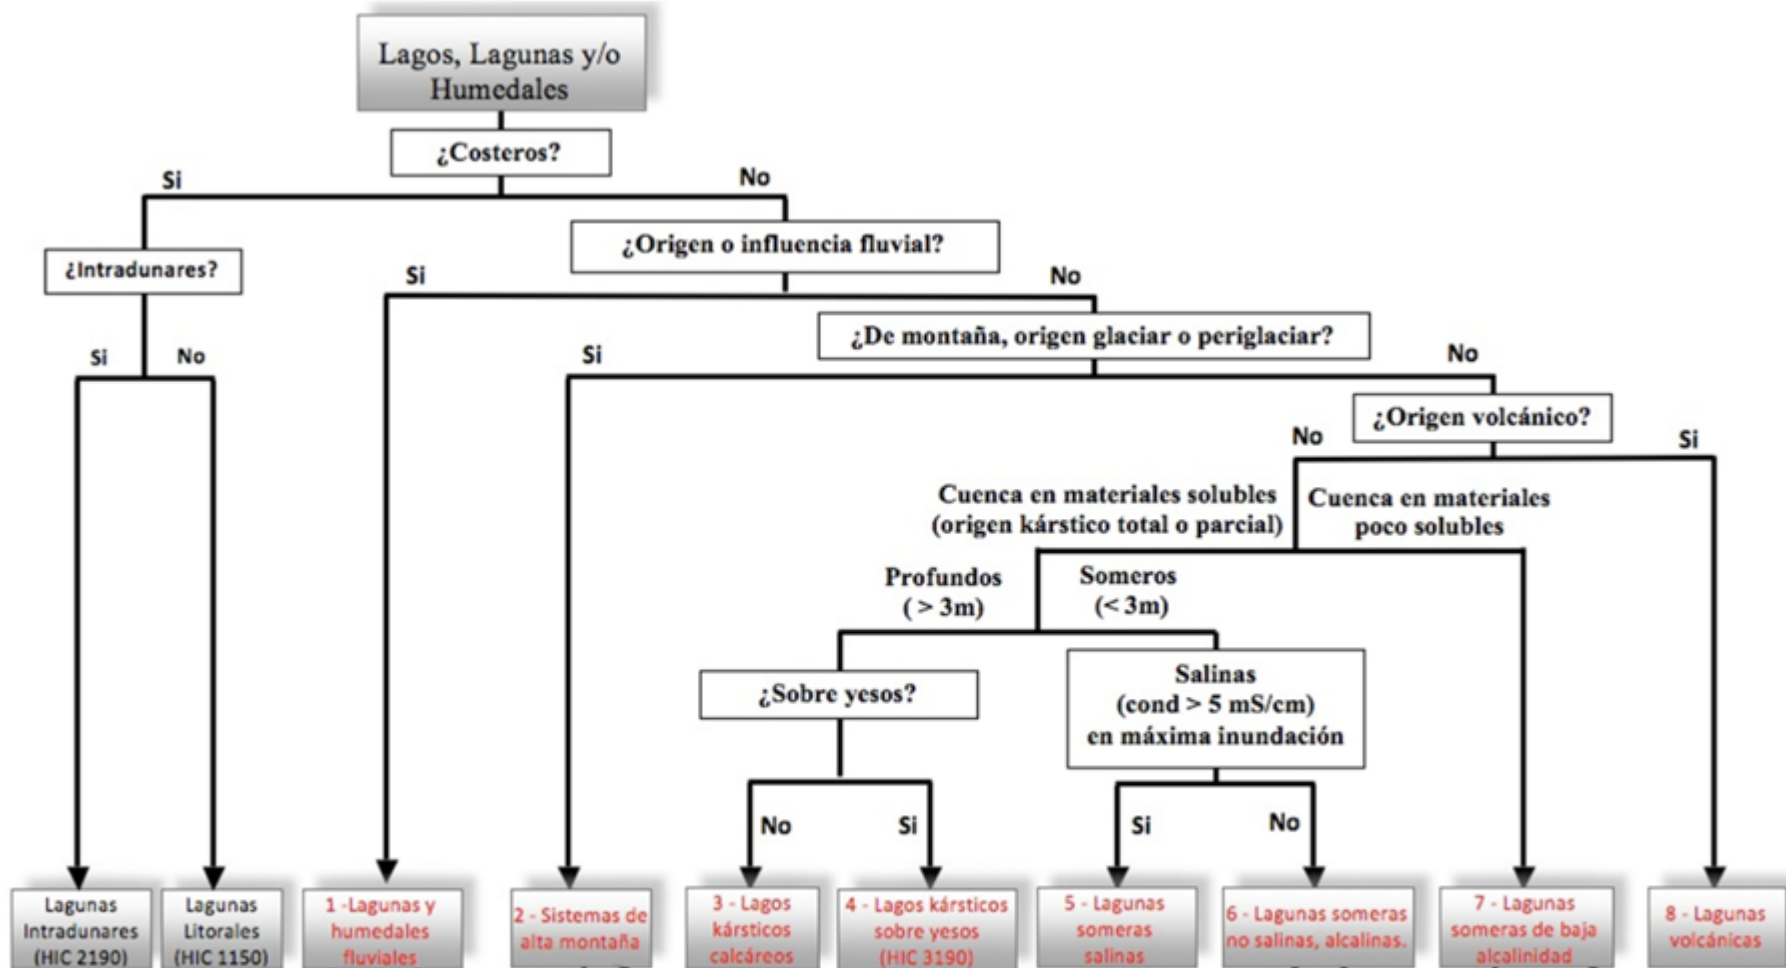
Lagos, Lagunas y/o Humedales

¿Costeros?

Si

No

¿Intradunares?

¿Origen o influencia fluvial?

Si

No

Si

No

¿De montaña, origen glaciar o periglaciar?

Si

No

¿Origen volcánico?

No

Si

Cuenca en materiales solubles (origen kárstico total o parcial)

Cuenca en materiales poco solubles

Profundos ( > 3m)

Someros (< 3m)

¿Sobre yesos?

Salinas (cond > 5 mS/cm) en máxima inundación

No

Si

Si

No

Lagunas Intradunares (HIC 2190)

Lagunas Litorales (HIC 1150)

1 -Lagunas y humedales fluviales

2 - Sistemas de alta montaña

3 - Lagos kársticos calcáreos

4 - Lagos kársticos sobre yesos (HIC 3190)

5 - Lagunas someras salinas

6 - Lagunas someras no salinas, alcalinas.

7 - Lagunas someras de baja alcalinidad

8 - Lagunas volcánicas